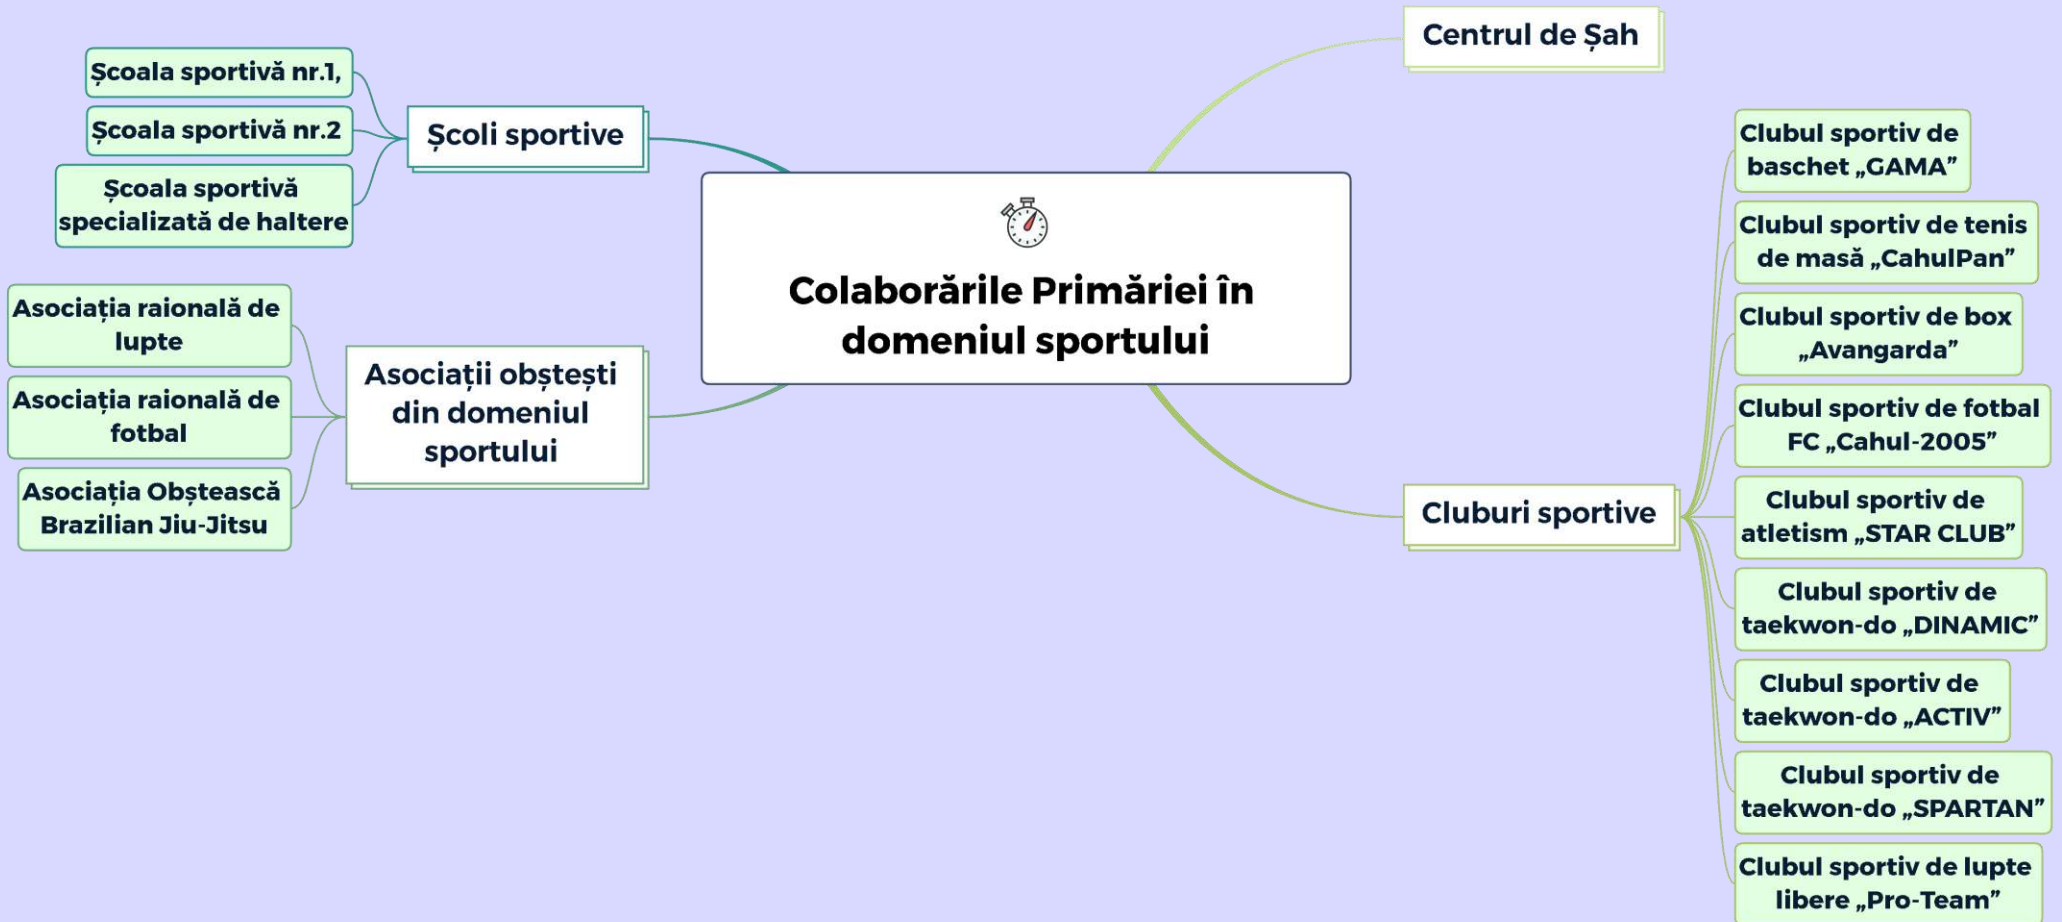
Colaborările Primăriei în domeniul sportului

Școli sportive

Școala sportivă nr.1,

Școala sportivă nr.2

Școala sportivă specializată de haltere

Asociații obștești din domeniul sportului

Asociația raională de lupte

Asociația raională de fotbal

Asociația Obștească Brazilian Jiu-Jitsu

Centrul de Șah

Cluburi sportive

Clubul sportiv de baschet „GAMA”

Clubul sportiv de tenis de masă „CahulPan”

Clubul sportiv de box „Avangarda”

Clubul sportiv de fotbal FC „Cahul-2005”

Clubul sportiv de atletism „STAR CLUB”

Clubul sportiv de taekwon-do „DINAMIC”

Clubul sportiv de taekwon-do „ACTIV”

Clubul sportiv de taekwon-do „SPARTAN”

Clubul sportiv de lupte libere „Pro-Team”